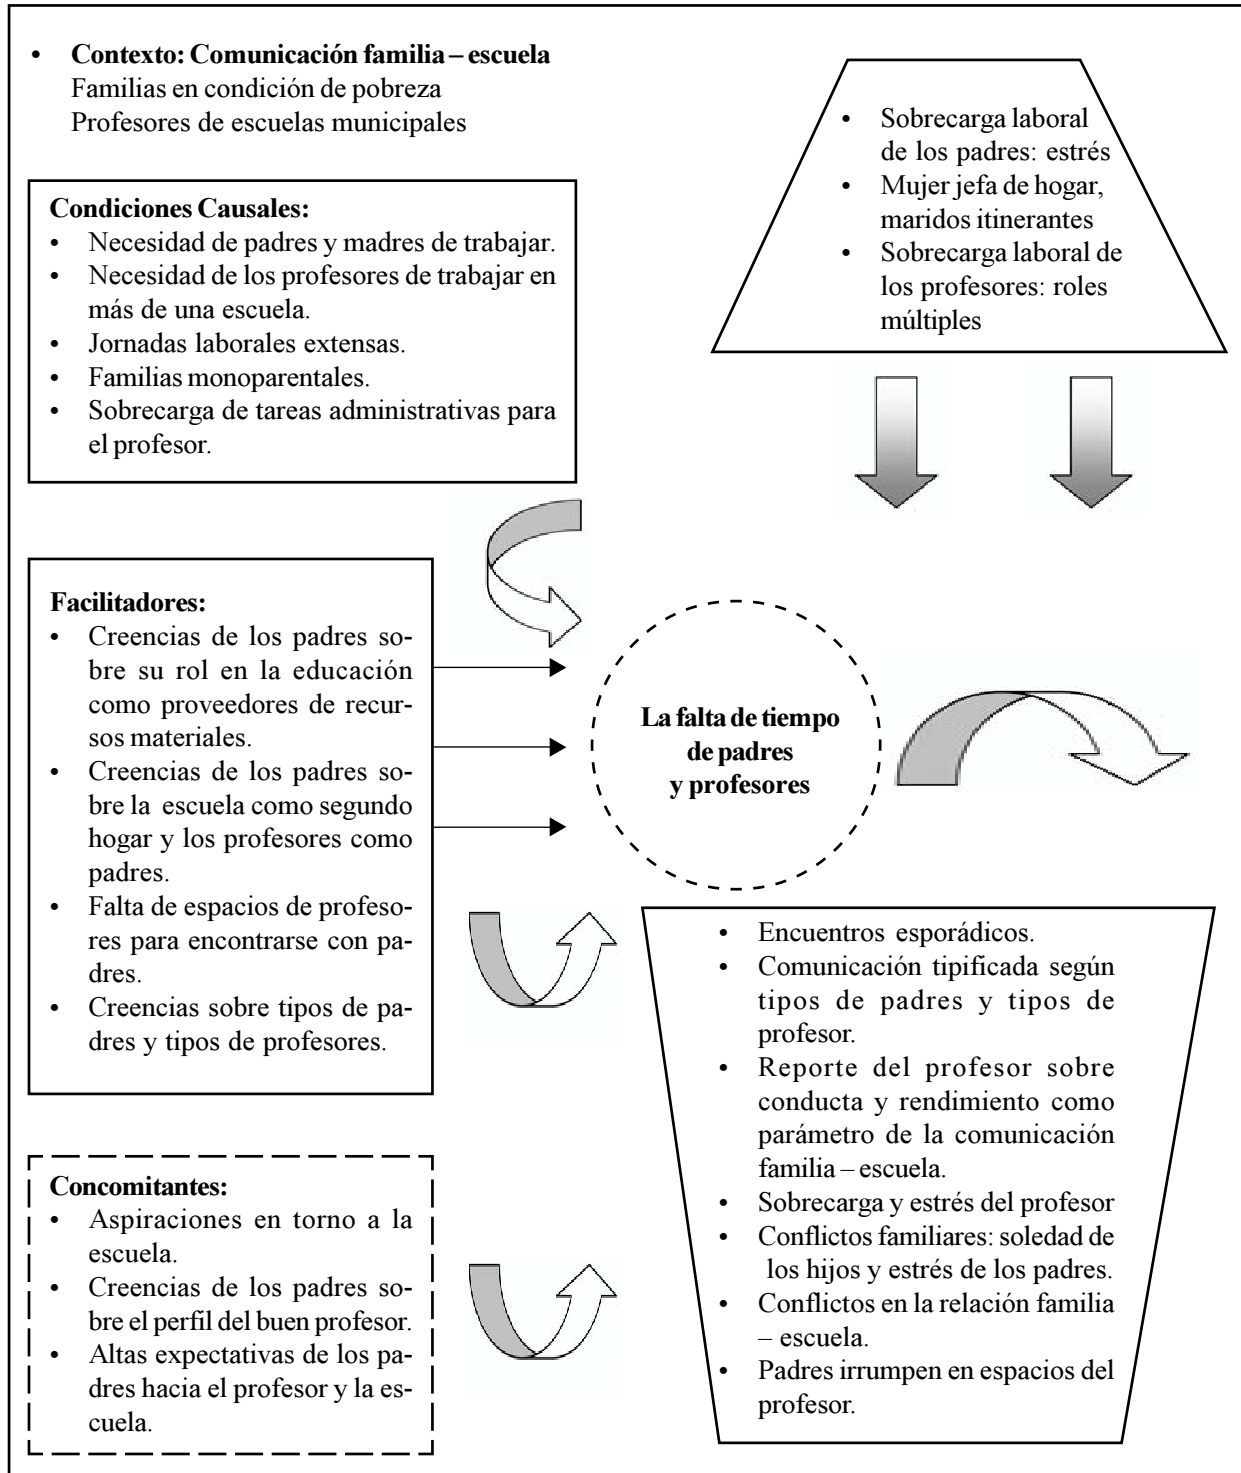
• **Contexto: Comunicación familia – escuela**
Familias en condición de pobreza
Profesores de escuelas municipales

• Sobrecarga laboral de los padres: estrés
• Mujer jefa de hogar, maridos itinerantes
• Sobrecarga laboral de los profesores: roles múltiples

**Condiciones Causales:**
• Necesidad de padres y madres de trabajar.
• Necesidad de los profesores de trabajar en más de una escuela.
• Jornadas laborales extensas.
• Familias monoparentales.
• Sobrecarga de tareas administrativas para el profesor.

**Facilitadores:**
• Creencias de los padres sobre su rol en la educación como proveedores de recursos materiales.
• Creencias de los padres sobre la escuela como segundo hogar y los profesores como padres.
• Falta de espacios de profesores para encontrarse con padres.
• Creencias sobre tipos de padres y tipos de profesores.

**La falta de tiempo de padres y profesores**

• Encuentros esporádicos.
• Comunicación tipificada según tipos de padres y tipos de profesor.
• Reporte del profesor sobre conducta y rendimiento como parámetro de la comunicación familia – escuela.
• Sobrecarga y estrés del profesor
• Conflictos familiares: soledad de los hijos y estrés de los padres.
• Conflictos en la relación familia – escuela.
• Padres irrumpen en espacios del profesor.

**Concomitantes:**
• Aspiraciones en torno a la escuela.
• Creencias de los padres sobre el perfil del buen profesor.
• Altas expectativas de los padres hacia el profesor y la escuela.